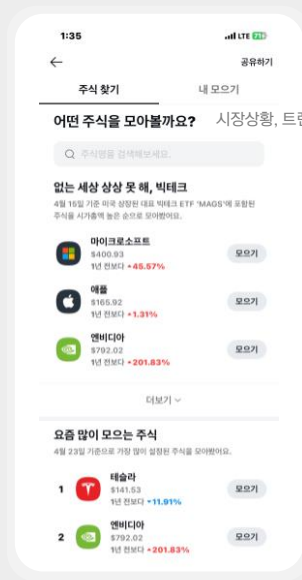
1:35
LTE 71

공유하기

주식 찾기
내 모으기

어떤 주식을 모아볼까요?

시장상황, 트렌

주식명을 검색해보세요.

없는 세상 상상 못 해, 빅테크

4월 16일 기준 미국 상장된 대표 빅테크 ETF 'MAGS'에 포함된 주식을 시가총액 높은 순으로 모아봤어요.

마이크로소프트
$400.93
1년 전보다 +45.57%
모으기

애플
$165.92
1년 전보다 +1.31%
모으기

엔비디아
$792.02
1년 전보다 +201.83%
모으기

더보기

요즘 많이 모으는 주식

4월 23일 기준으로 가장 많이 설정된 주식을 모아봤어요.

1
테슬라
$141.53
1년 전보다 +11.91%
모으기

2
엔비디아
$792.02
1년 전보다 +201.83%
모으기